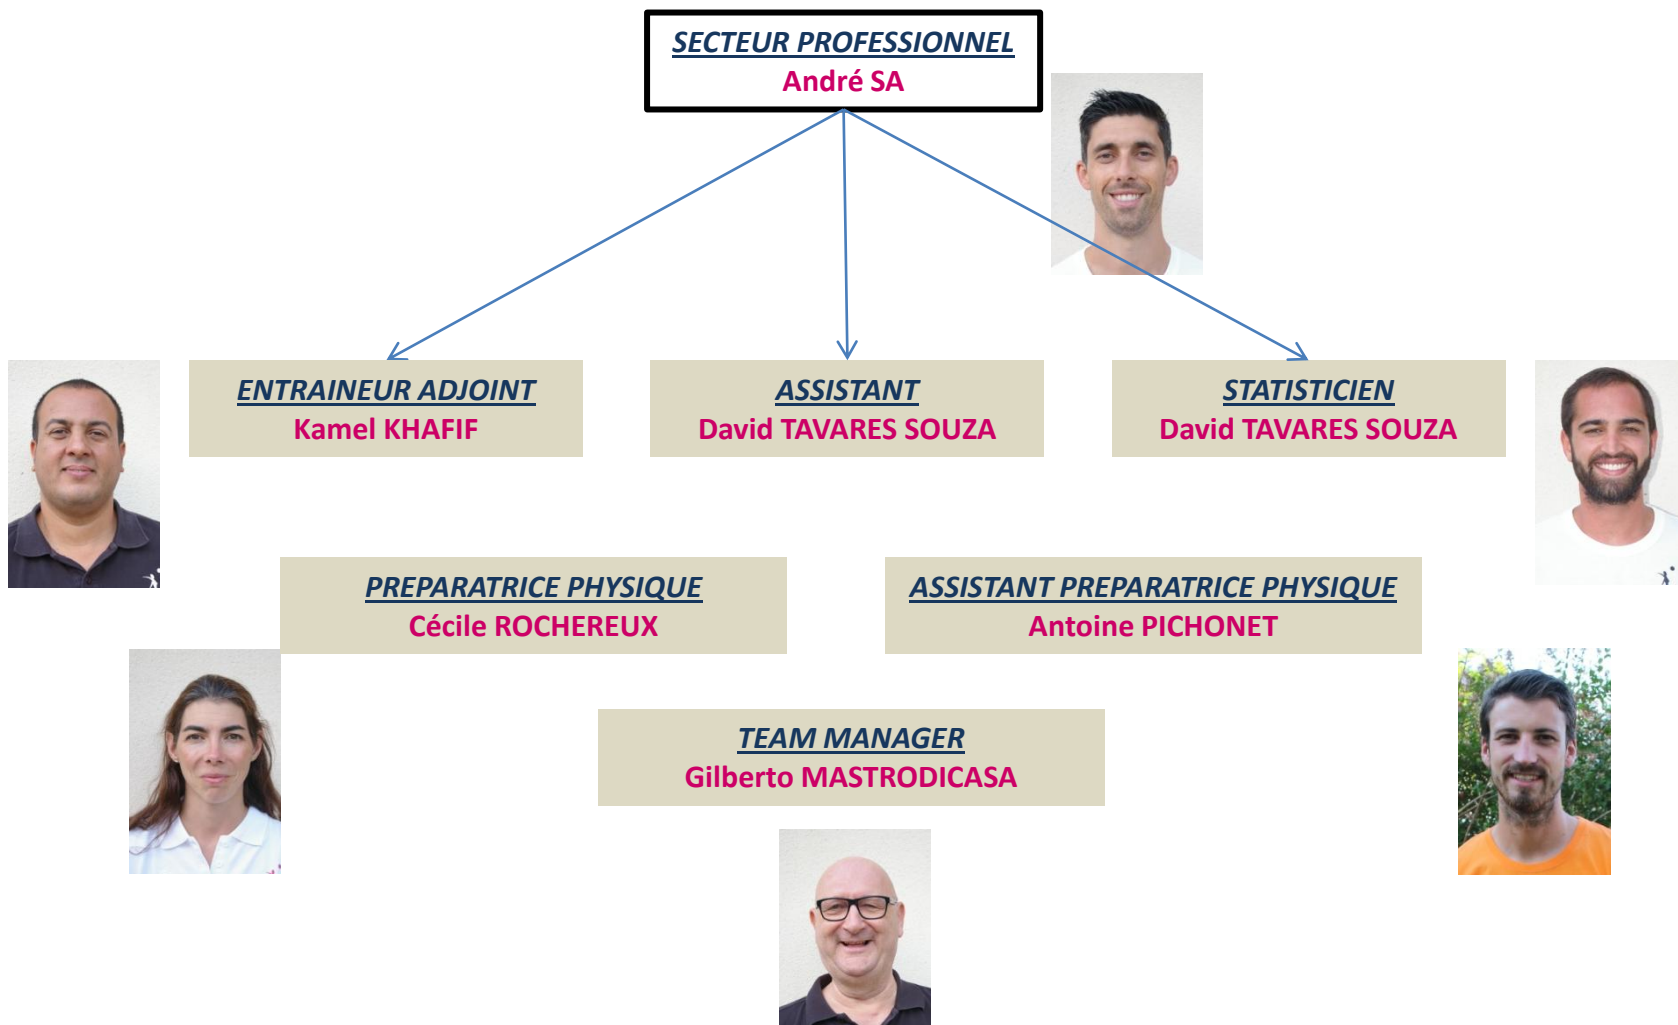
SECTEUR PROFESSIONNEL
André SA

ENTRAINEUR ADJOINT
Kamel KHAFIF

ASSISTANT
David TAVARES SOUZA

STATISTICIEN
David TAVARES SOUZA

PREPARATRICE PHYSIQUE
Cécile ROCHEREUX

ASSISTANT PREPARATRICE PHYSIQUE
Antoine PICHONET

TEAM MANAGER
Gilberto MASTRODICASA